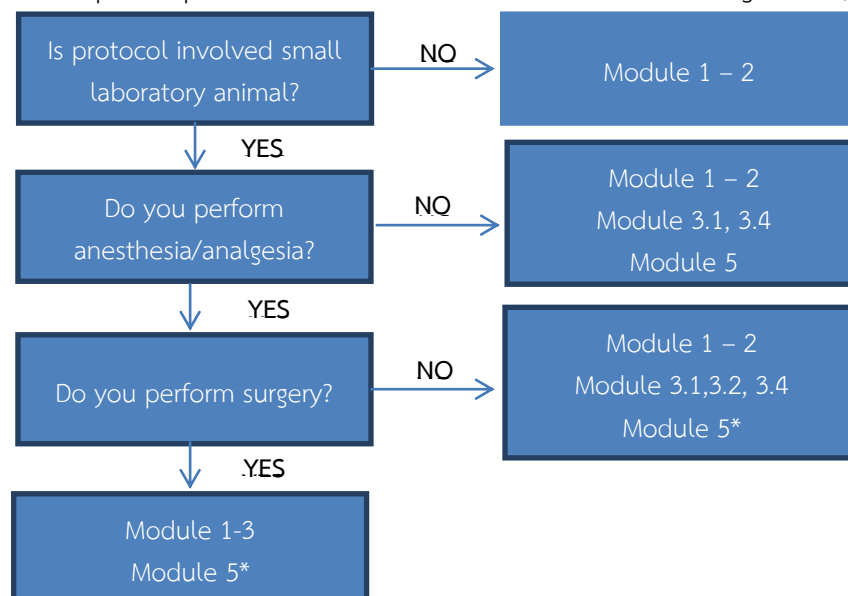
Is protocol involved small laboratory animal?

NO

Module 1 – 2

YES

Do you perform anesthesia/analgesia?

NO

Module 1 – 2
Module 3.1, 3.4
Module 5

YES

Do you perform surgery?

NO

Module 1 – 2
Module 3.1,3.2, 3.4
Module 5*

YES

Module 1-3
Module 5*